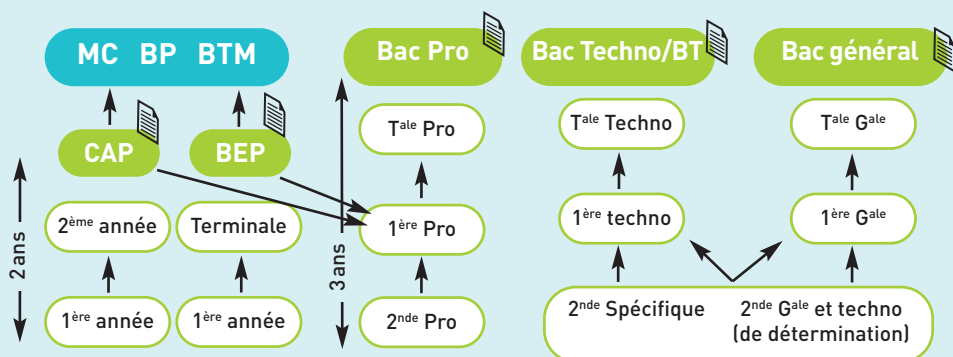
MC BP BTM

Bac Pro

Bac Techno/BT

Bac général

CAP

BEP

T$^{ale}$ Pro

T$^{ale}$ Techno

T$^{ale}$ G$^{ale}$

2 ans

2$^{ème}$ année

Terminale

1$^{ère}$ Pro

1$^{ère}$ techno

1$^{ère}$ G$^{ale}$

3 ans

1$^{ère}$ année

1$^{ère}$ année

2$^{nde}$ Pro

2$^{nde}$ Spécifique

2$^{nde}$ G$^{ale}$ et techno (de détermination)